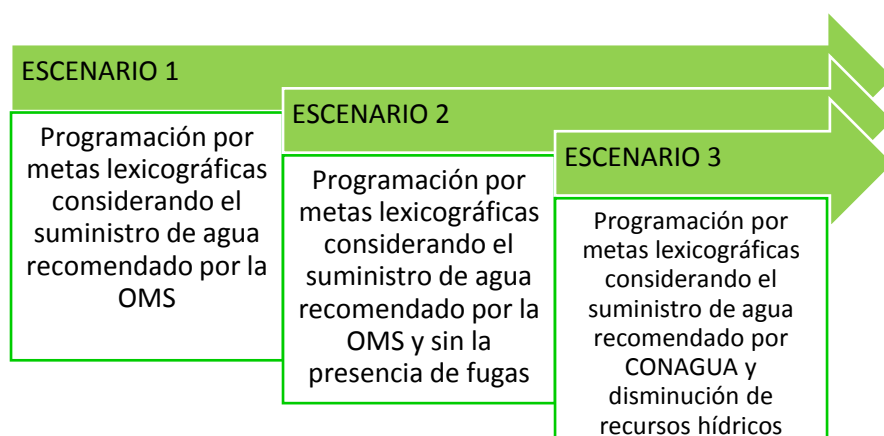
ESCENARIO 1

Programación por metas lexicográficas considerando el suministro de agua recomendado por la OMS

ESCENARIO 2

Programación por metas lexicográficas considerando el suministro de agua recomendado por la OMS y sin la presencia de fugas

ESCENARIO 3

Programación por metas lexicográficas considerando el suministro de agua recomendado por CONAGUA y disminución de recursos hídricos